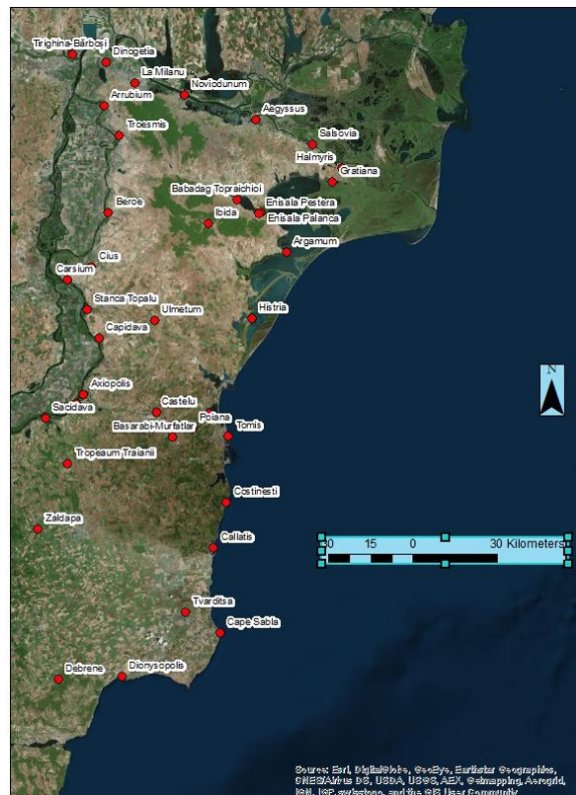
Tirighina-Bărboşi
Dinogetia
La Milanu
Noviodunum
Arrubium
Aegyssus
Troesmis
Salsovia
Halmyris
Gratiana
Babadag Topraichioi
Beroe
Ibida
Enisala Peştera
Enisala Palanca
Argamum
Cius
Carsium
Stanca Topalu
Ulmetum
Histria
Capidava
Axiopolis
Castelu
Sacidava
Poiana
Basarabi-Murfatlar
Tomis
Tropeaum Traianii
Costinesti
Zaldapa
Callatis
Tvarditsa
Cape Sabla
Debrene
Dionysopolis
N
0 15 0 30 Kilometers
Source: Esri, DigitalGlobe, GeoEye, Earthstar Geographics, CNES/Airbus DS, USDA, USGS, AEX, Getmapping, Aerogrid, IGN, IGP, swisstopo, and the GIS User Community